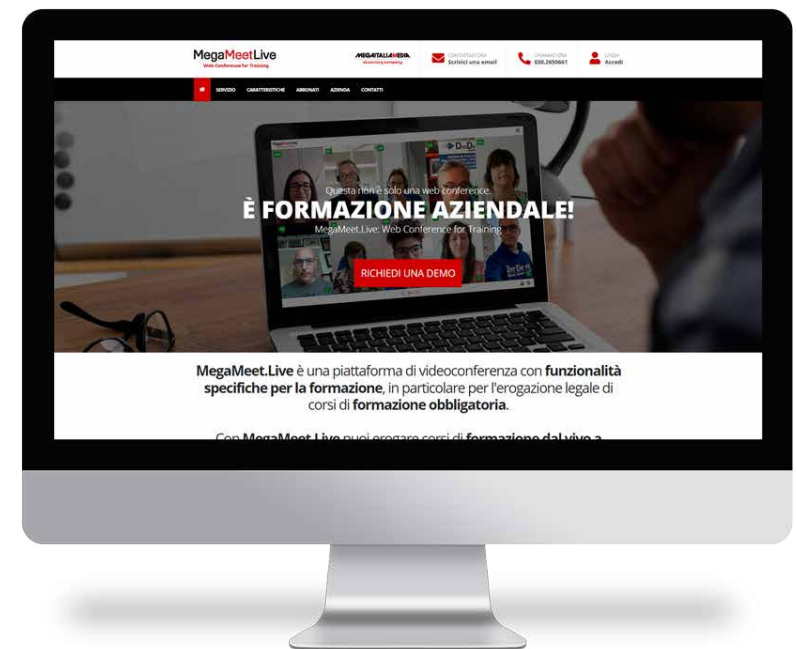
MegaMeetLive
Web Conference for Training

MEGAITALIAMEDIA
e-learning company

CONTATTACI ORA
Scrivici una email

CHIAMACI ORA
030.2650661

LOGIN
Accedi

SERVIZIO CARATTERISTICHE ABBONATI AZIENDA CONTATTI

Questa non è solo una web conference
È FORMAZIONE AZIENDALE!
MegaMeet.Live: Web Conference for Training

RICHIEDI UNA DEMO

MegaMeet.Live è una piattaforma di videoconferenza con funzionalità specifiche per la formazione, in particolare per l'erogazione legale di corsi di formazione obbligatoria.

Con MegaMeet.Live puoi erogare corsi di formazione dal vivo a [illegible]